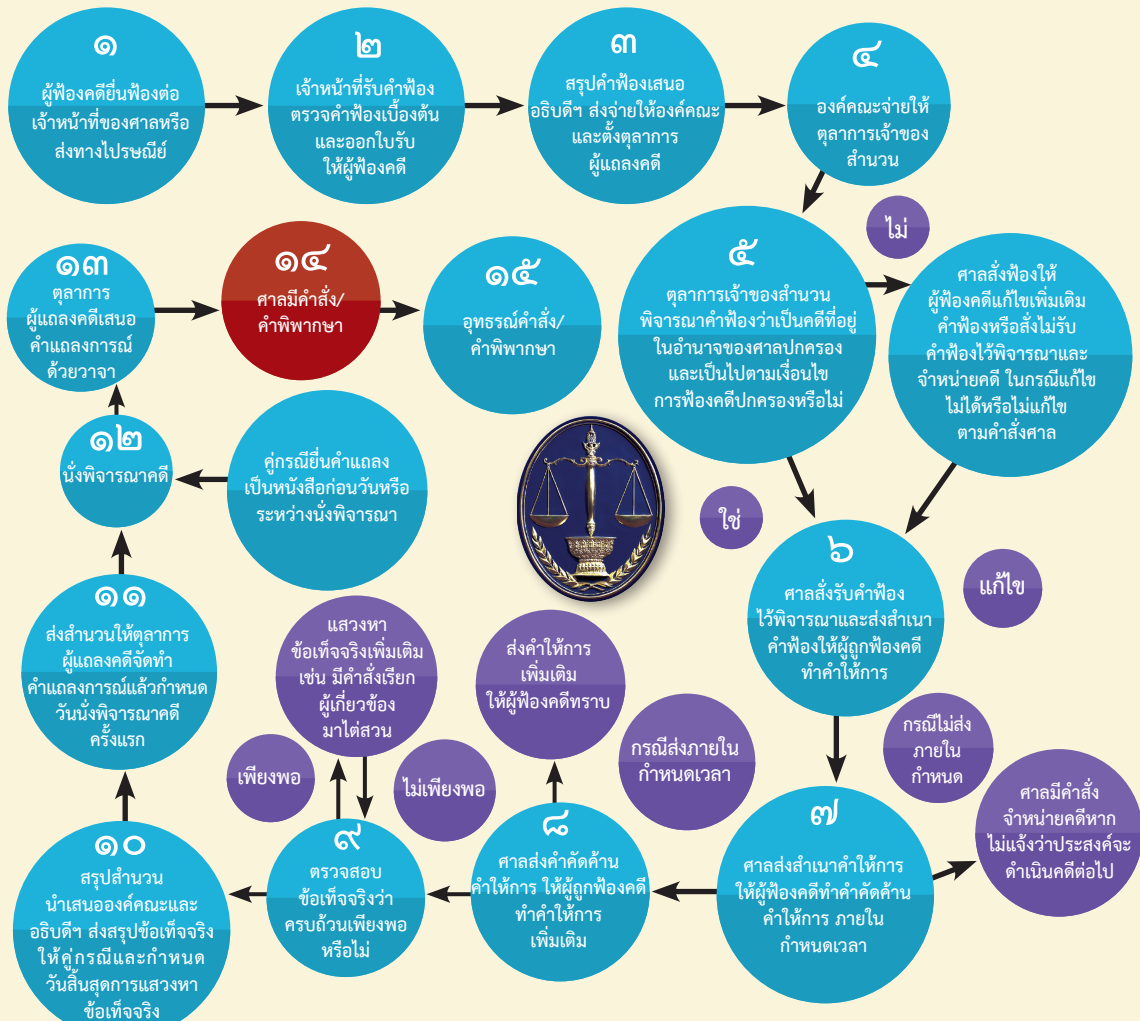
๑
ผู้ฟ้องคดียื่นฟ้องต่อเจ้าหน้าที่ของศาลหรือส่งทางไปรษณีย์

๒
เจ้าหน้าที่รับคำฟ้องตรวจคำฟ้องเบื้องต้นและออกใบรับให้ผู้ฟ้องคดี

๓
สรุปคำฟ้องเสนออธิบดีฯ ส่งจ่ายให้องค์คณะและตั้งตุลาการผู้แถลงคดี

๔
องค์คณะจ่ายให้ตุลาการเจ้าของสำนวน

ไม่

๕
ตุลาการเจ้าของสำนวนพิจารณาคำฟ้องว่าเป็นคดีที่อยู่ในอำนาจของศาลปกครองและเป็นไปตามเงื่อนไขการฟ้องคดีปกครองหรือไม่

ศาลสั่งฟ้องให้ผู้ฟ้องคดีแก้ไขเพิ่มเติมคำฟ้องหรือสั่งไม่รับคำฟ้องไว้พิจารณาและจำหน่ายคดี ในกรณีแก้ไขไม่ได้หรือไม่แก้ไขตามคำสั่งศาล

ใช่

แก้ไข

๖
ศาลสั่งรับคำฟ้องไว้พิจารณาและส่งสำเนาคำฟ้องให้ผู้ถูกฟ้องคดีทำคำให้การ

กรณีไม่ส่งภายในกำหนด

ศาลมีคำสั่งจำหน่ายคดีหากไม่แจ้งว่าประสงค์จะดำเนินคดีต่อไป

๗
ศาลส่งสำเนาคำให้การให้ผู้ฟ้องคดีทำคำคัดค้านคำให้การ ภายในกำหนดเวลา

กรณีส่งภายในกำหนดเวลา

๘
ศาลส่งคำคัดค้านคำให้การ ให้ผู้ถูกฟ้องคดีทำคำให้การเพิ่มเติม

ส่งคำให้การเพิ่มเติมให้ผู้ฟ้องคดีทราบ

๙
ตรวจสอบข้อเท็จจริงว่าครบถ้วนเพียงพอหรือไม่

แสวงหาข้อเท็จจริงเพิ่มเติม เช่น มีคำสั่งเรียกผู้เกี่ยวข้องมาไต่สวน

เพียงพอ

ไม่เพียงพอ

๑๐
สรุปสำนวนนำเสนอองค์คณะและอธิบดีฯ ส่งสรุปข้อเท็จจริงให้คู่กรณีและกำหนดวันสิ้นสุดการแสวงหาข้อเท็จจริง

๑๑
ส่งสำนวนให้ตุลาการผู้แถลงคดีจัดทำคำแถลงการณ์แล้วกำหนดวันนั่งพิจารณาคดีครั้งแรก

๑๒
นั่งพิจารณาคดี

คู่กรณียื่นคำแถลงเป็นหนังสือก่อนวันหรือระหว่างนั่งพิจารณา

๑๓
ตุลาการผู้แถลงคดีเสนอคำแถลงการณ์ด้วยวาจา

๑๔
ศาลมีคำสั่ง/คำพิพากษา

๑๕
อุทธรณ์คำสั่ง/คำพิพากษา